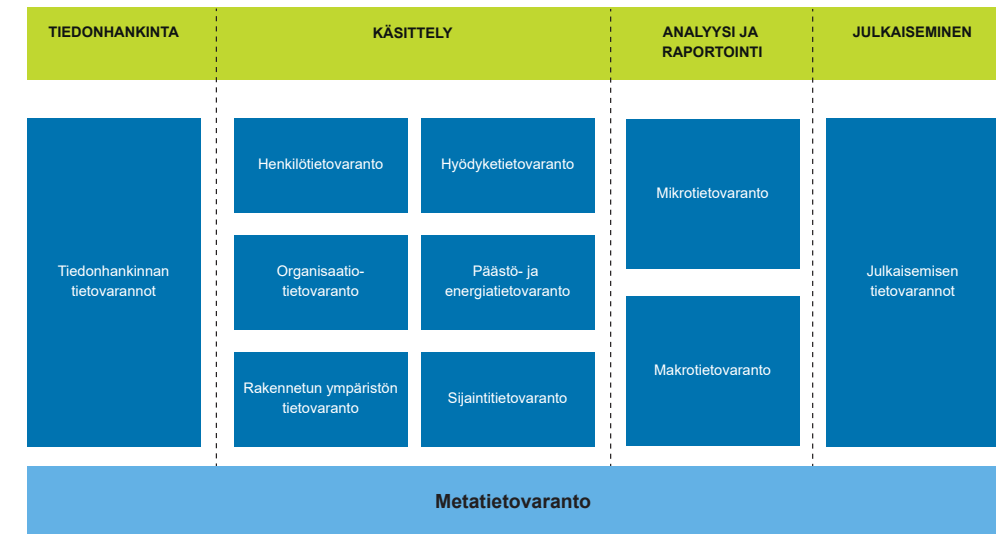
TIEDONHANKINTA

KÄSITTELY

ANALYYSI JA RAPORTOINTI

JULKAISEMINEN

Tiedonhankinnan tietovarannot

Henkilötietovaranto

Hyödyketietovaranto

Organisaatiotietovaranto

Päästö- ja energiatietovaranto

Rakennetun ympäristön tietovaranto

Sijaintitietovaranto

Mikrotietovaranto

Makrotietovaranto

Julkaisemisen tietovarannot

Metatietovaranto